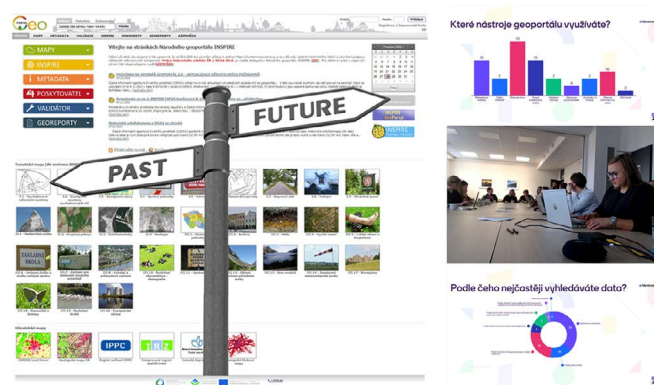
GEO

MAPY
INSPIRE
METADATA
POSKYTOVATEL
VALIDÁTOR
GEOREPORTY

Vítejte na stránkách Národního geoportálu INSPIRE

PAST
FUTURE

IPPC

Které nástroje geoportálu využíváte?

Podle čeho nejčastěji vyhledáváte data?